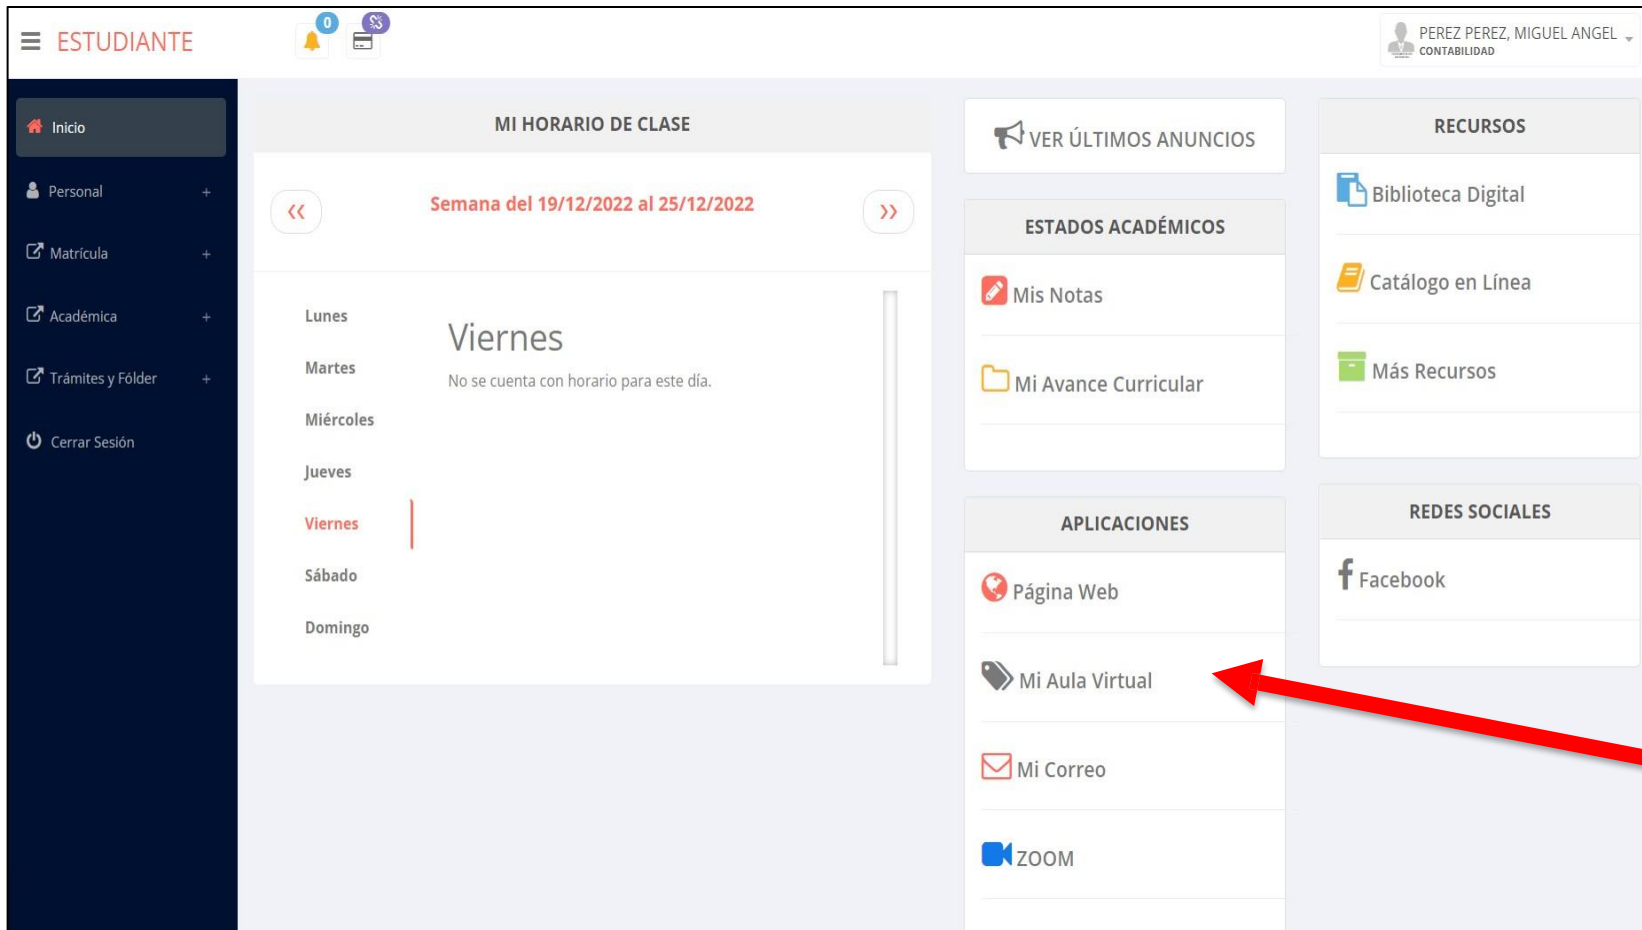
ESTUDIANTE

0

PEREZ PEREZ, MIGUEL ANGEL
CONTABILIDAD

Inicio

Personal +

Matrícula +

Académica +

Trámites y Fólder +

Cerrar Sesión

MI HORARIO DE CLASE

«

Semana del 19/12/2022 al 25/12/2022

»

Lunes

Martes

Miércoles

Jueves

Viernes

Sábado

Domingo

Viernes

No se cuenta con horario para este día.

VER ÚLTIMOS ANUNCIOS

ESTADOS ACADÉMICOS

Mis Notas

Mi Avance Curricular

APLICACIONES

Página Web

Mi Aula Virtual

Mi Correo

ZOOM

RECURSOS

Biblioteca Digital

Catálogo en Línea

Más Recursos

REDES SOCIALES

Facebook